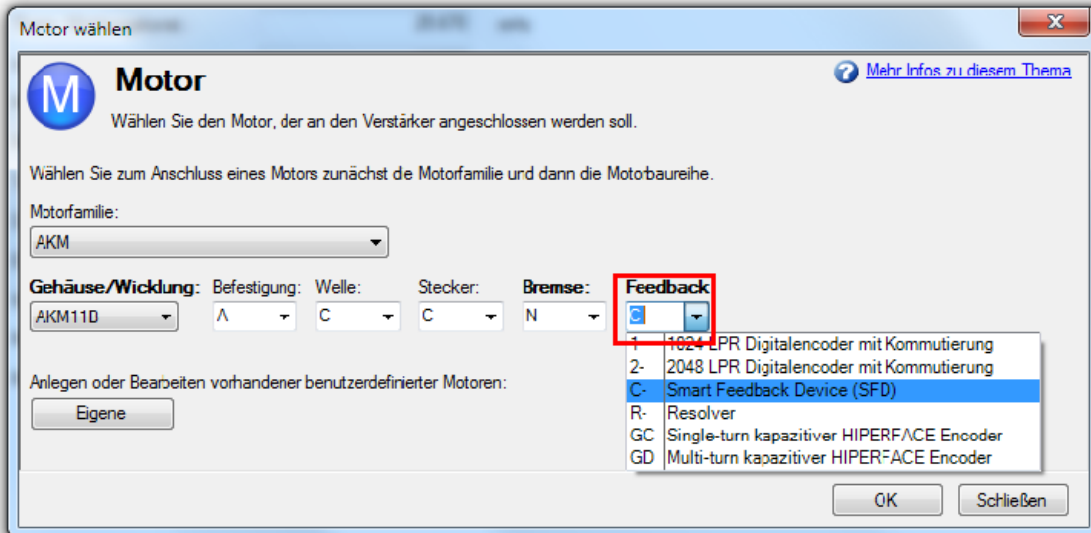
Motor wählen

M

Motor

Wählen Sie den Motor, der an den Verstärker angeschlossen werden soll.

Mehr Infos zu diesem Thema

Wählen Sie zum Anschluss eines Motors zunächst die Motorfamilie und dann die Motorbaureihe.

Motorfamilie:

AKM

| Gehäuse/Wicklung: | Befestigung: | Welle: | Stecker: | Bremse: | Feedback |
|---|---|---|---|---|---|
| AKM11B | A | C | C | N | C |

| | |
|---|---|
| 1- | 1024 LPR Digitalencoder mit Kommutierung |
| 2- | 2048 LPR Digitalencoder mit Kommutierung |
| C- | Smart Feedback Device (SFD) |
| R- | Resolver |
| GC | Single-turn kapazitiver HIPERFACE Encoder |
| GD | Multi-turn kapazitiver HIPERFACE Encoder |

Anlegen oder Bearbeiten vorhandener benutzerdefinierter Motoren:

Eigene

OK

Schließen